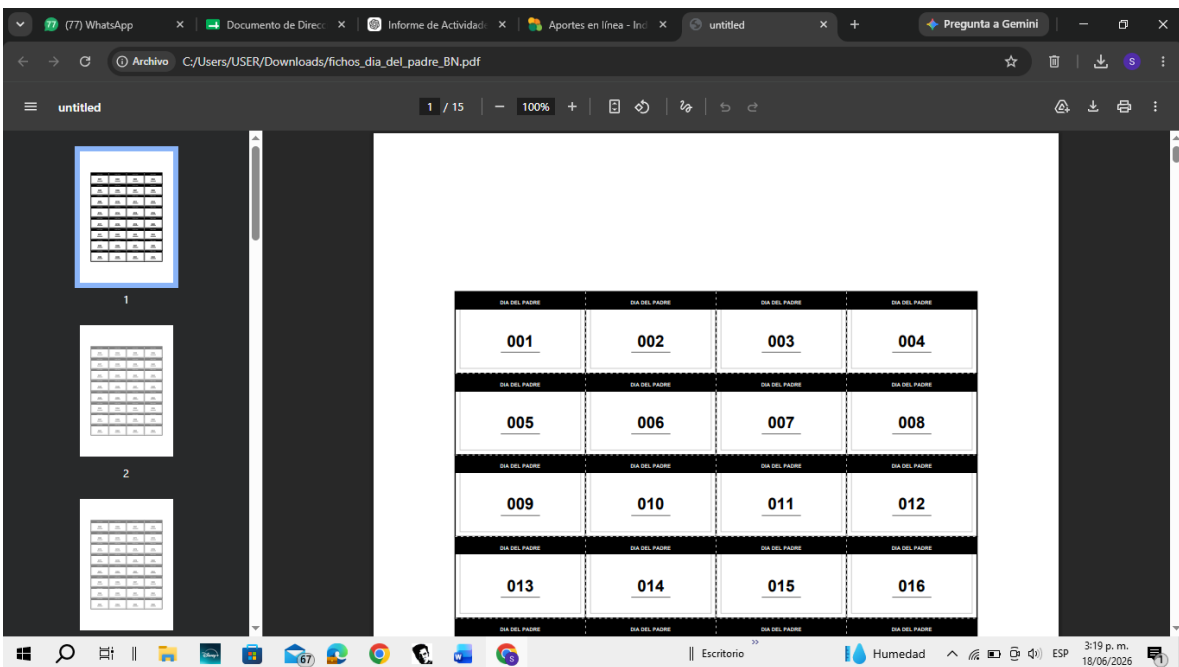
(77) WhatsApp
Documento de Direcc
Informe de Actividad
Aportes en línea - Ind
untitled
Pregunta a Gemini
Archivo C:/Users/USER/Downloads/fichos_dia_del_padre_BN.pdf
untitled
1 / 15
100%
1
2

| DIA DEL PADRE | DIA DEL PADRE | DIA DEL PADRE | DIA DEL PADRE |
|---|---|---|---|
| 001 | 002 | 003 | 004 |
| DIA DEL PADRE | DIA DEL PADRE | DIA DEL PADRE | DIA DEL PADRE |
| 005 | 006 | 007 | 008 |
| DIA DEL PADRE | DIA DEL PADRE | DIA DEL PADRE | DIA DEL PADRE |
| 009 | 010 | 011 | 012 |
| DIA DEL PADRE | DIA DEL PADRE | DIA DEL PADRE | DIA DEL PADRE |
| 013 | 014 | 015 | 016 |
| DIA DEL PADRE | DIA DEL PADRE | DIA DEL PADRE | DIA DEL PADRE |

67
Escritorio
Humedad
ESP
3:19 p. m.
18/06/2026